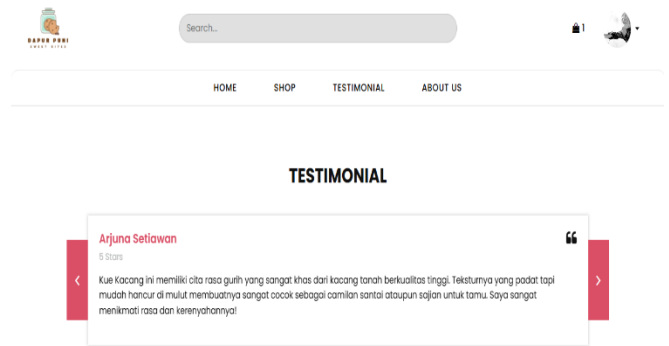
DAPUR PONI
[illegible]

Search...

1

HOME SHOP TESTIMONIAL ABOUT US

TESTIMONIAL

‹

Arjuna Setiawan

5 Stars

Kue Kacang ini memiliki cita rasa gurih yang sangat khas dari kacang tanah berkualitas tinggi. Teksturnya yang padat tapi mudah hancur di mulut membuatnya sangat cocok sebagai camilan santai ataupun sajian untuk tamu. Saya sangat menikmati rasa dan kerenyahannya!

›